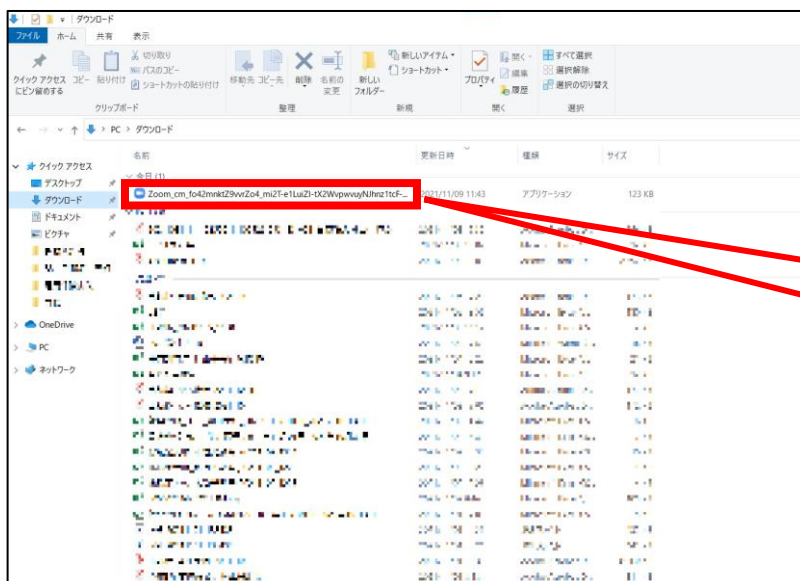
ダウンロード

ファイル ホーム 共有 表示

クイック アクセスにピン留めする コピー 貼り付け 切り取り パスのコピー ショートカットの貼り付け
クリップボード

移動先 コピー先 削除 名前の変更
整理

新しいフォルダー 新しいアイテム ショートカット
新規

プロパティ 開く 編集 履歴
開く

すべて選択 選択解除 選択の切り替え
選択

← → ∨ ↑ PC > ダウンロード

クイック アクセス
デスクトップ
ダウンロード
ドキュメント
ピクチャ
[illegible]
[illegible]
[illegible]
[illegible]
OneDrive
PC
ネットワーク

名前 更新日時 種類 サイズ

今日 (1)
Zoom_cm_fo42mnktZ9vvrZo4_mi2T-e1LuiZI-tX2WvpwvuyNJhnz1tcF... 2021/11/09 11:43 アプリケーション 123 KB

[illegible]